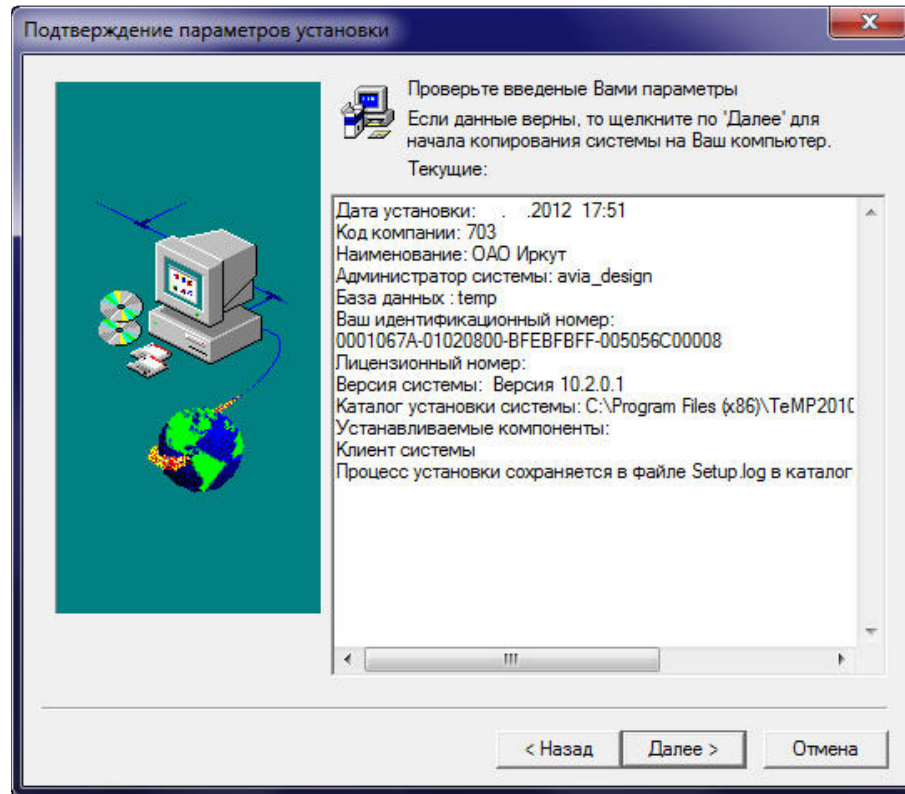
Подтверждение параметров установки

Проверьте введеные Вами параметры
Если данные верны, то щелкните по 'Далее' для начала копирования системы на Ваш компьютер.
Текущие:

Дата установки: . .2012 17:51
Код компании: 703
Наименование: ОАО Иркут
Администратор системы: avia_design
База данных : temp
Ваш идентификационный номер:
0001067A-01020800-BFEBFBFF-005056C00008
Лицензионный номер:
Версия системы: Версия 10.2.0.1
Каталог установки системы: C:\Program Files (x86)\TeMP201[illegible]
Устанавливаемые компоненты:
Клиент системы
Процесс установки сохраняется в файле Setup.log в каталог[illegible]

< Назад   Далее >   Отмена